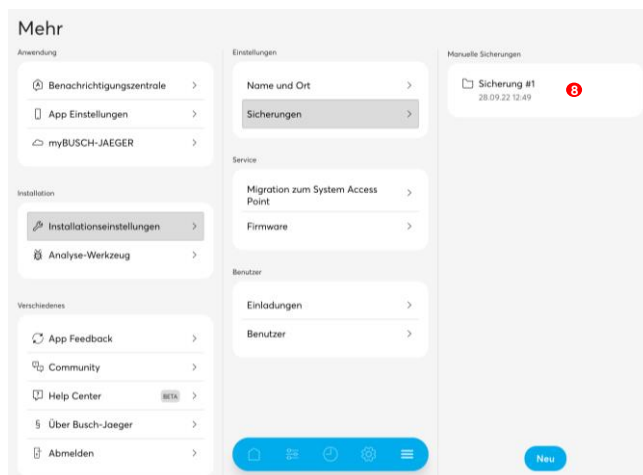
Mehr

Anwendung

Benachrichtigungszentrale >

App Einstellungen >

myBUSCH-JAEGER >

Installation

Installationseinstellungen >

Analyse-Werkzeug >

Verschiedenes

App Feedback >

Community >

Help Center BETA >

§ Über Busch-Jaeger >

Abmelden >

Einstellungen

Name und Ort >

Sicherungen >

Service

Migration zum System Access Point >

Firmware >

Benutzer

Einladungen >

Benutzer >

Manuelle Sicherungen

Sicherung #1
28.09.22 12:49

8

Neu